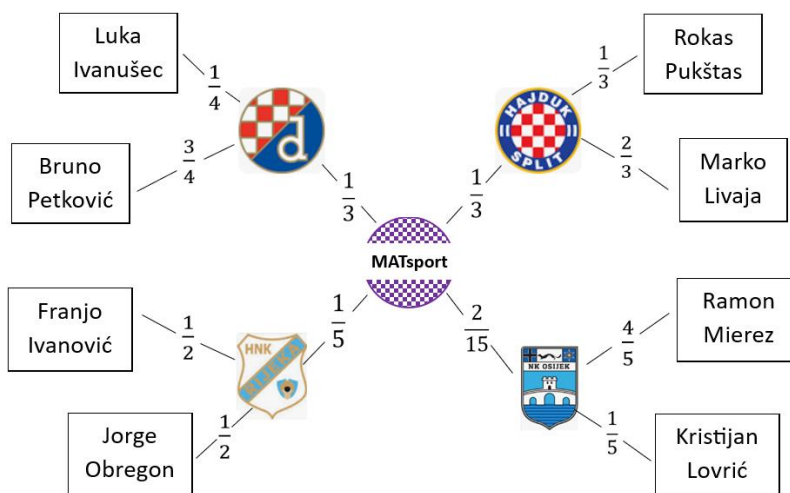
Luka Ivanušec

$\frac{1}{4}$

Bruno Petković

$\frac{3}{4}$

$\frac{1}{3}$

Rokas Pukštas

$\frac{1}{3}$

HAJDUK SPLIT

Marko Livaja

$\frac{2}{3}$

$\frac{1}{3}$

MATsport

Franjo Ivanović

$\frac{1}{2}$

$\frac{1}{5}$

HNK RIJEKA

Jorge Obregon

$\frac{1}{2}$

$\frac{2}{15}$

NK OSIJEK

Ramon Mierez

$\frac{4}{5}$

Kristijan Lovrić

$\frac{1}{5}$